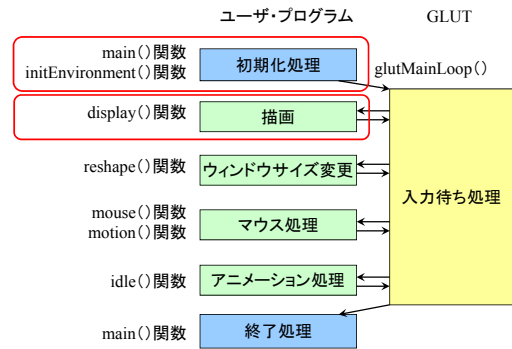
ユーザ・プログラム

GLUT

main()関数
initEnvironment()関数

初期化処理

glutMainLoop()

display()関数

描画

reshape()関数

ウィンドウサイズ変更

入力待ち処理

mouse()関数
motion()関数

マウス処理

idle()関数

アニメーション処理

main()関数

終了処理